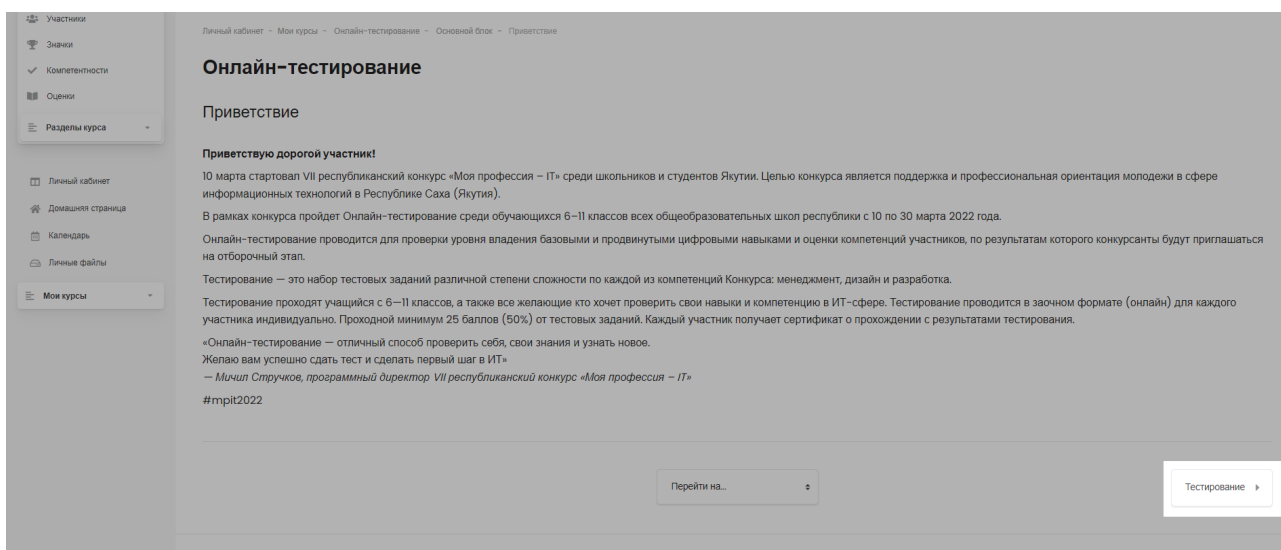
Участники
Значки
Компетентности
Оценки
Разделы курса

Личный кабинет
Домашняя страница
Календарь
Личные файлы
Мои курсы

Личный кабинет » Мои курсы » Онлайн-тестирование » Основной блок » Приветствие

Онлайн-тестирование

Приветствие

Приветствую дорогой участник!

10 марта стартовал VII республиканский конкурс «Моя профессия – IT» среди школьников и студентов Якутии. Целью конкурса является поддержка и профессиональная ориентация молодежи в сфере информационных технологий в Республике Саха (Якутия).

В рамках конкурса пройдет Онлайн-тестирование среди обучающихся 6–11 классов всех общеобразовательных школ республики с 10 по 30 марта 2022 года.

Онлайн-тестирование проводится для проверки уровня владения базовыми и продвинутыми цифровыми навыками и оценки компетенций участников, по результатам которого конкурсанты будут приглашаться на отборочный этап.

Тестирование — это набор тестовых заданий различной степени сложности по каждой из компетенций Конкурса: менеджмент, дизайн и разработка.

Тестирование проходят учащийся с 6—11 классов, а также все желающие кто хочет проверить свои навыки и компетенцию в ИТ-сфере. Тестирование проводится в заочном формате (онлайн) для каждого участника индивидуально. Проходной минимум 25 баллов (50%) от тестовых заданий. Каждый участник получает сертификат о прохождении с результатами тестирования.

«Онлайн-тестирование — отличный способ проверить себя, свои знания и узнать новое.
Желаю вам успешно сдать тест и сделать первый шаг в ИТ»
— Мичил Стручков, программный директор VII республиканский конкурс «Моя профессия – IT»

#mpit2022

Перейти на...

Тестирование ►